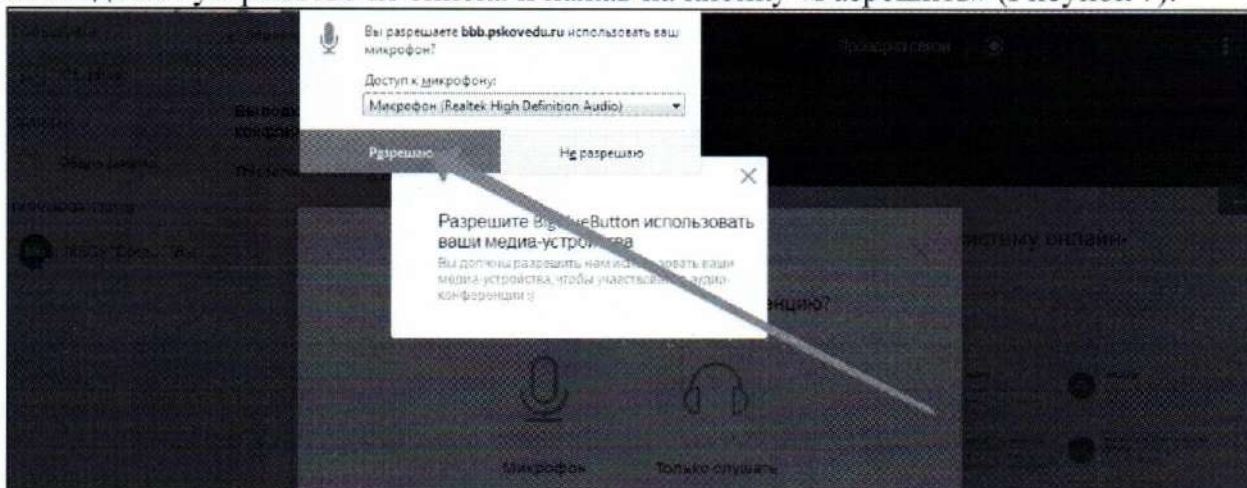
Вы разрешаете bbb.pskovedu.ru использовать ваш микрофон?

Доступ к микрофону:

Микрофон (Realtek High Definition Audio)

Разрешаю

Не разрешаю

Разрешите Big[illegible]eButton использовать ваши медиа-устро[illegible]ва

Вы должны разрешить нам ис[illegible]овать ваши медиа-устройства, чтобы участвов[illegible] аудио-конференции :)

Микрофон

Только слушать